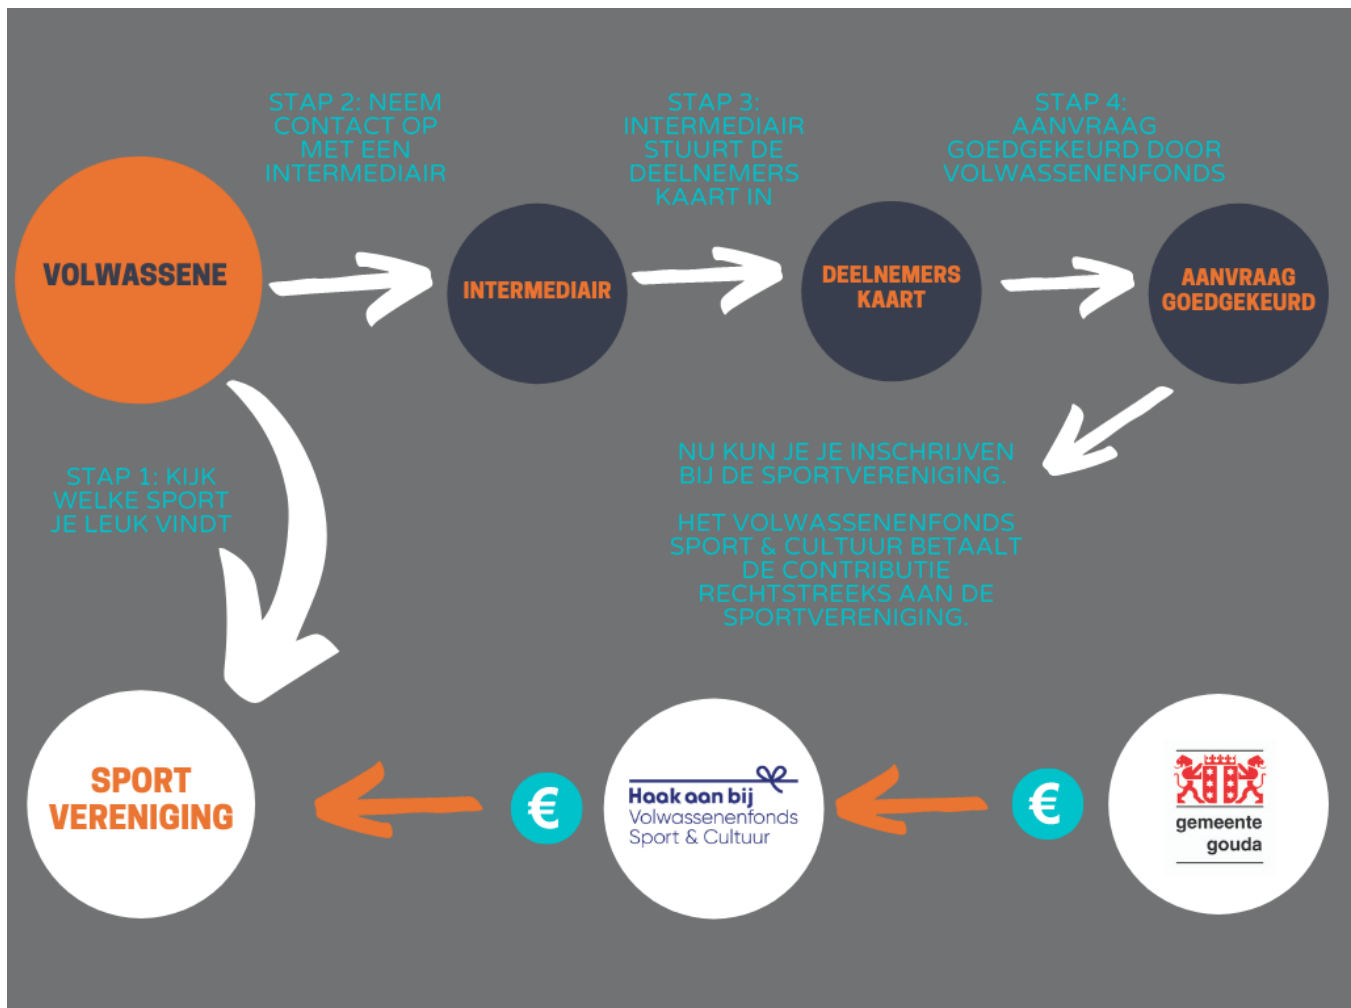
STAP 2: NEEM CONTACT OP MET EEN INTERMEDIAIR

STAP 3: INTERMEDIAIR STUURT DE DEELNEMERS KAART IN

STAP 4: AANVRAAG GOEDGEKEURD DOOR VOLWASSENENFONDS

VOLWASSENE

INTERMEDIAIR

DEELNEMERS KAART

AANVRAAG GOEDGEKEURD

STAP 1: KIJK WELKE SPORT JE LEUK VINDT

NU KUN JE JE INSCHRIJVEN BIJ DE SPORTVERENIGING.

HET VOLWASSENENFONDS SPORT & CULTUUR BETAALT DE CONTRIBUTIE RECHTSTREEKS AAN DE SPORTVERENIGING.

SPORT VERENIGING

€

Haak aan bij
Volwassenenfonds
Sport & Cultuur

€

gemeente
gouda